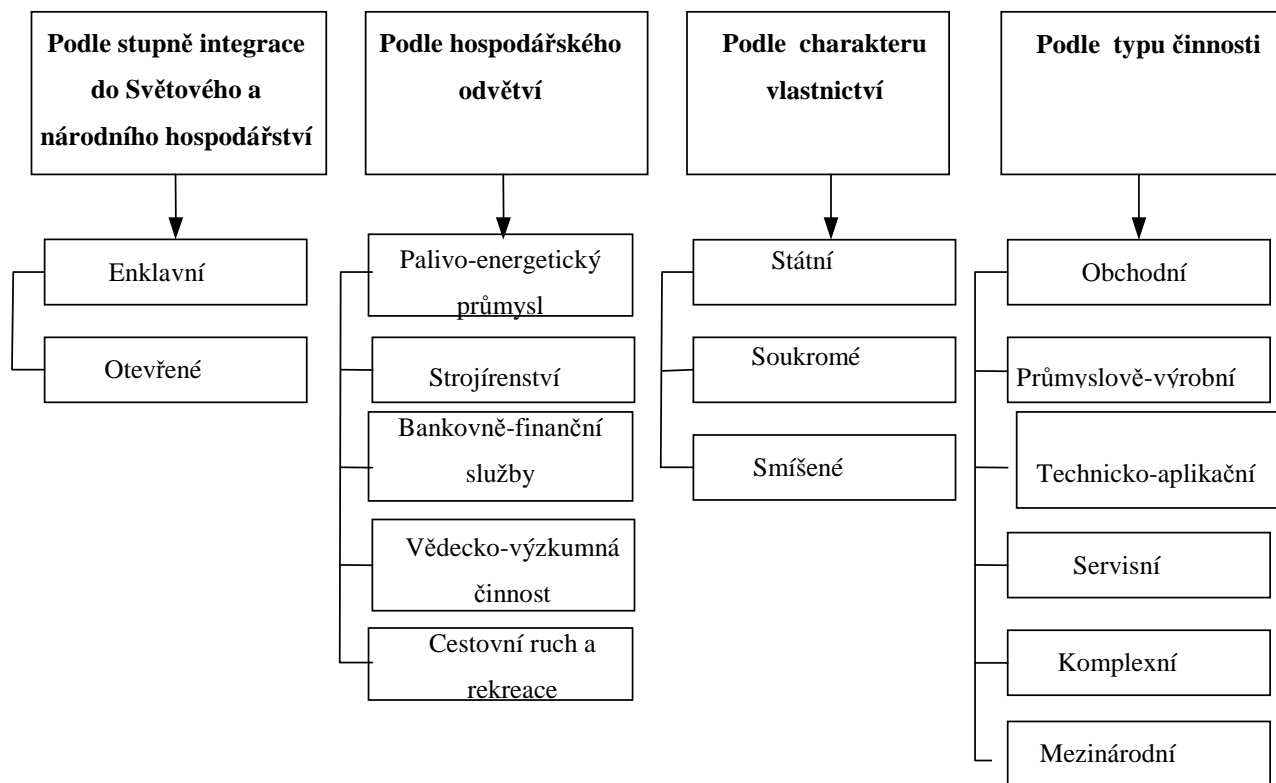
Podle stupně integrace do Světového a národního hospodářství

Enklavní

Otevřené

Podle hospodářského odvětví

Palivo-energetický průmysl

Strojírenství

Bankovně-finanční služby

Vědecko-výzkumná činnost

Cestovní ruch a rekreace

Podle charakteru vlastnictví

Státní

Soukromé

Smíšené

Podle typu činnosti

Obchodní

Průmyslově-výrobní

Technicko-aplikační

Servisní

Komplexní

Mezinárodní